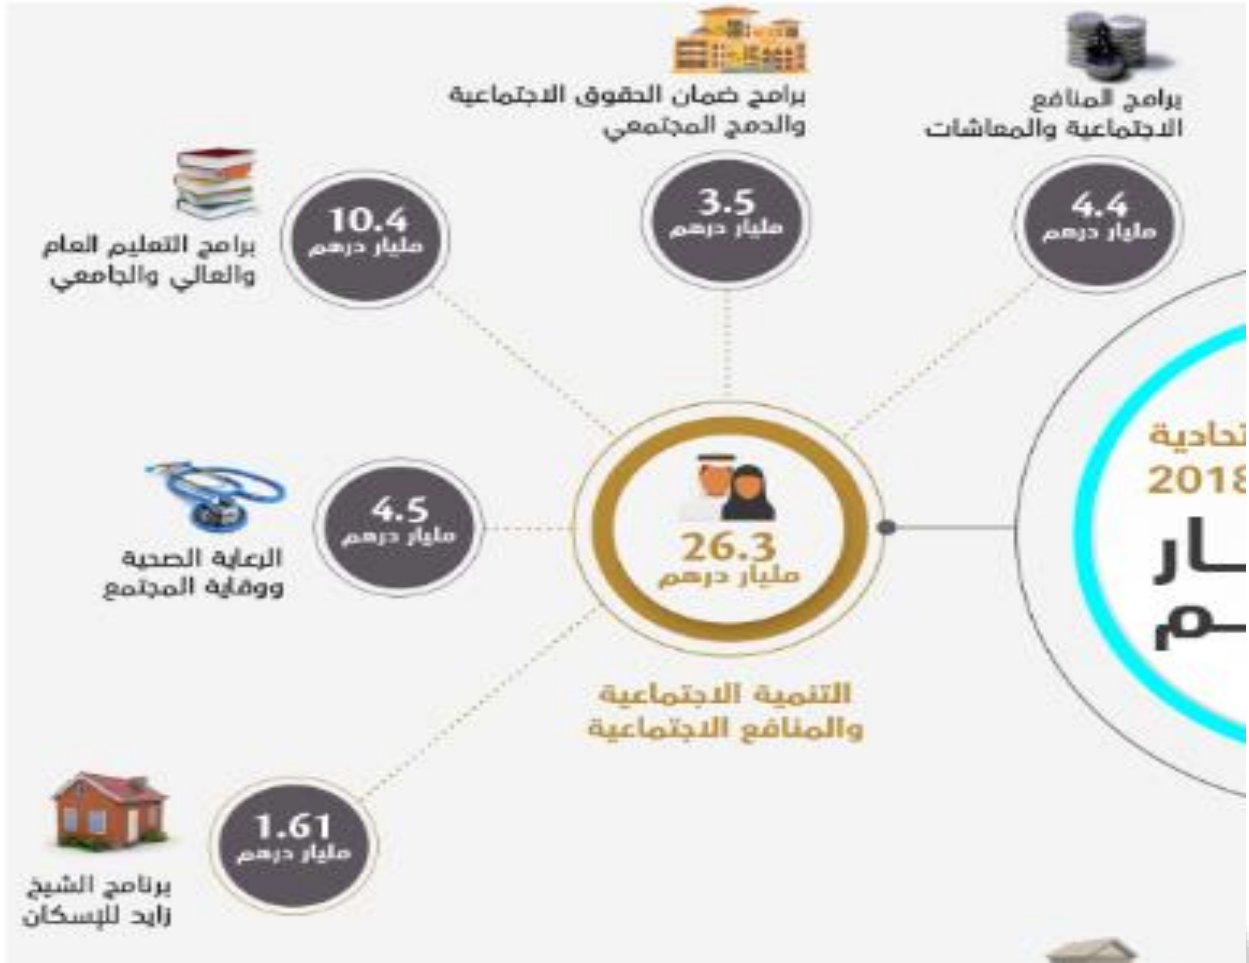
برامج المنافع الاجتماعية والمعاشات

4.4 مليار درهم

برامج ضمان الحقوق الاجتماعية والدمج المجتمعي

3.5 مليار درهم

برامج التعليم العام والعالي والجامعي

10.4 مليار درهم

تحادية
2018
ـار
ـم

26.3 مليار درهم

التنمية الاجتماعية والمنافع الاجتماعية

الرعاية الصحية ووقاية المجتمع

4.5 مليار درهم

برنامج الشيخ زايد للإسكان

1.61 مليار درهم